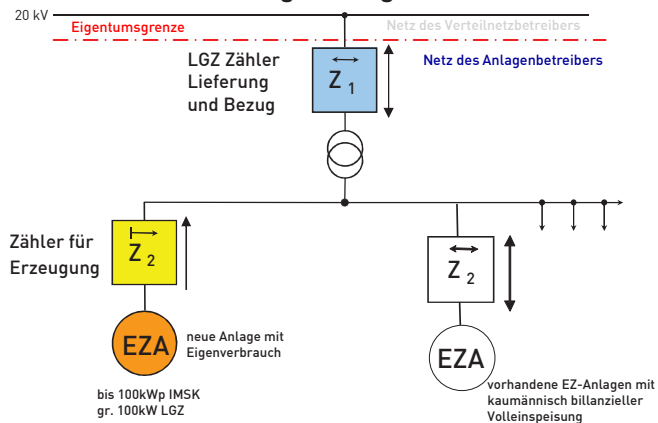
20 kV

Eigentumsgrenze

Netz des Verteilnetzbetreibers

Netz des Anlagenbetreibers

LGZ Zähler Lieferung und Bezug

$Z_1$

Zähler für Erzeugung

$Z_2$

$Z_2$

EZA

neue Anlage mit Eigenverbrauch

bis 100kWp IMSK
gr. 100kW LGZ

EZA

vorhandene EZ-Anlagen mit kaumännisch billanzieller Volleinspeisung